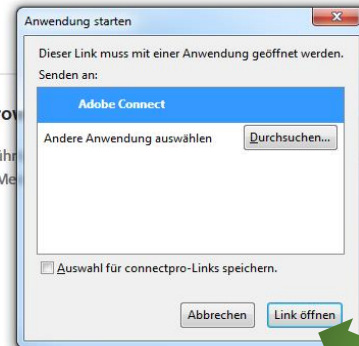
Anwendung starten

Dieser Link muss mit einer Anwendung geöffnet werden.

Senden an:

Adobe Connect

Andere Anwendung auswählen

Durchsuchen...

Auswahl für connectpro-Links speichern.

Abbrechen

Link öffnen